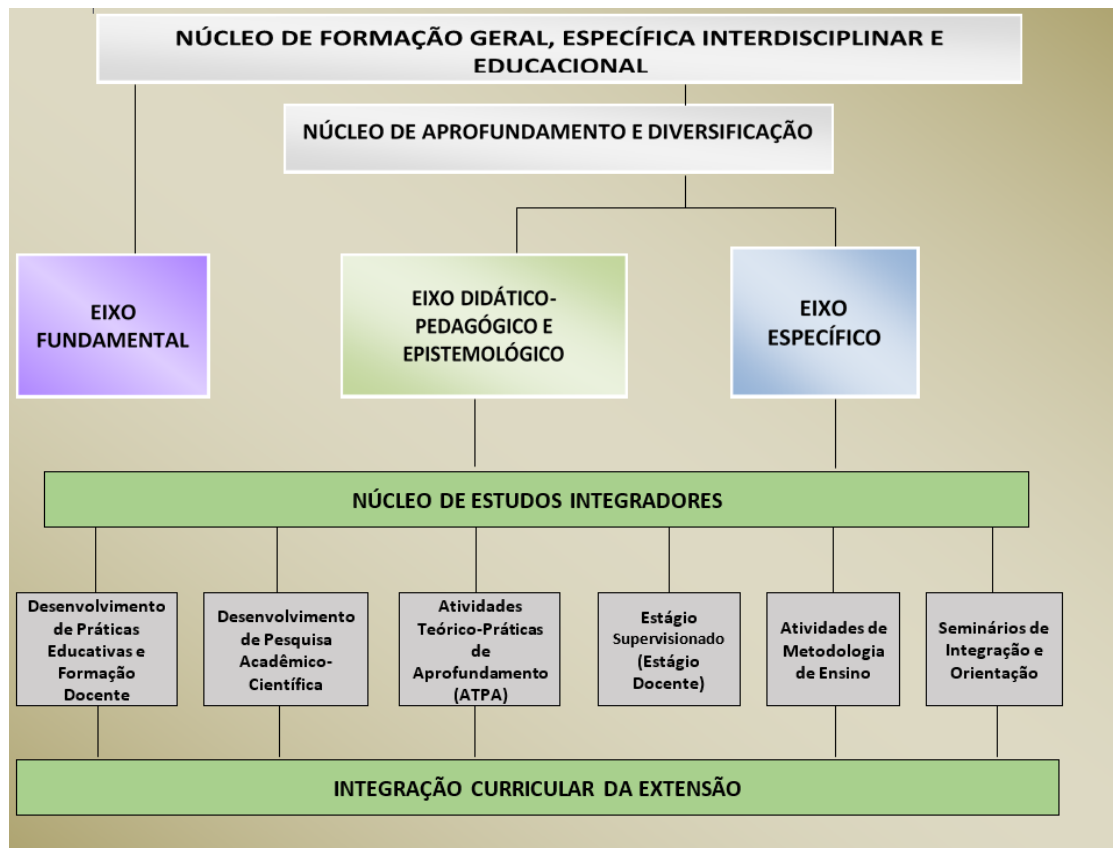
NÚCLEO DE FORMAÇÃO GERAL, ESPECÍFICA INTERDISCIPLINAR E EDUCACIONAL

NÚCLEO DE APROFUNDAMENTO E DIVERSIFICAÇÃO

EIXO FUNDAMENTAL

EIXO DIDÁTICO-PEDAGÓGICO E EPISTEMOLÓGICO

EIXO ESPECÍFICO

NÚCLEO DE ESTUDOS INTEGRADORES

Desenvolvimento de Práticas Educativas e Formação Docente

Desenvolvimento de Pesquisa Acadêmico-Científica

Atividades Teórico-Práticas de Aprofundamento (ATPA)

Estágio Supervisionado (Estágio Docente)

Atividades de Metodologia de Ensino

Seminários de Integração e Orientação

INTEGRAÇÃO CURRICULAR DA EXTENSÃO